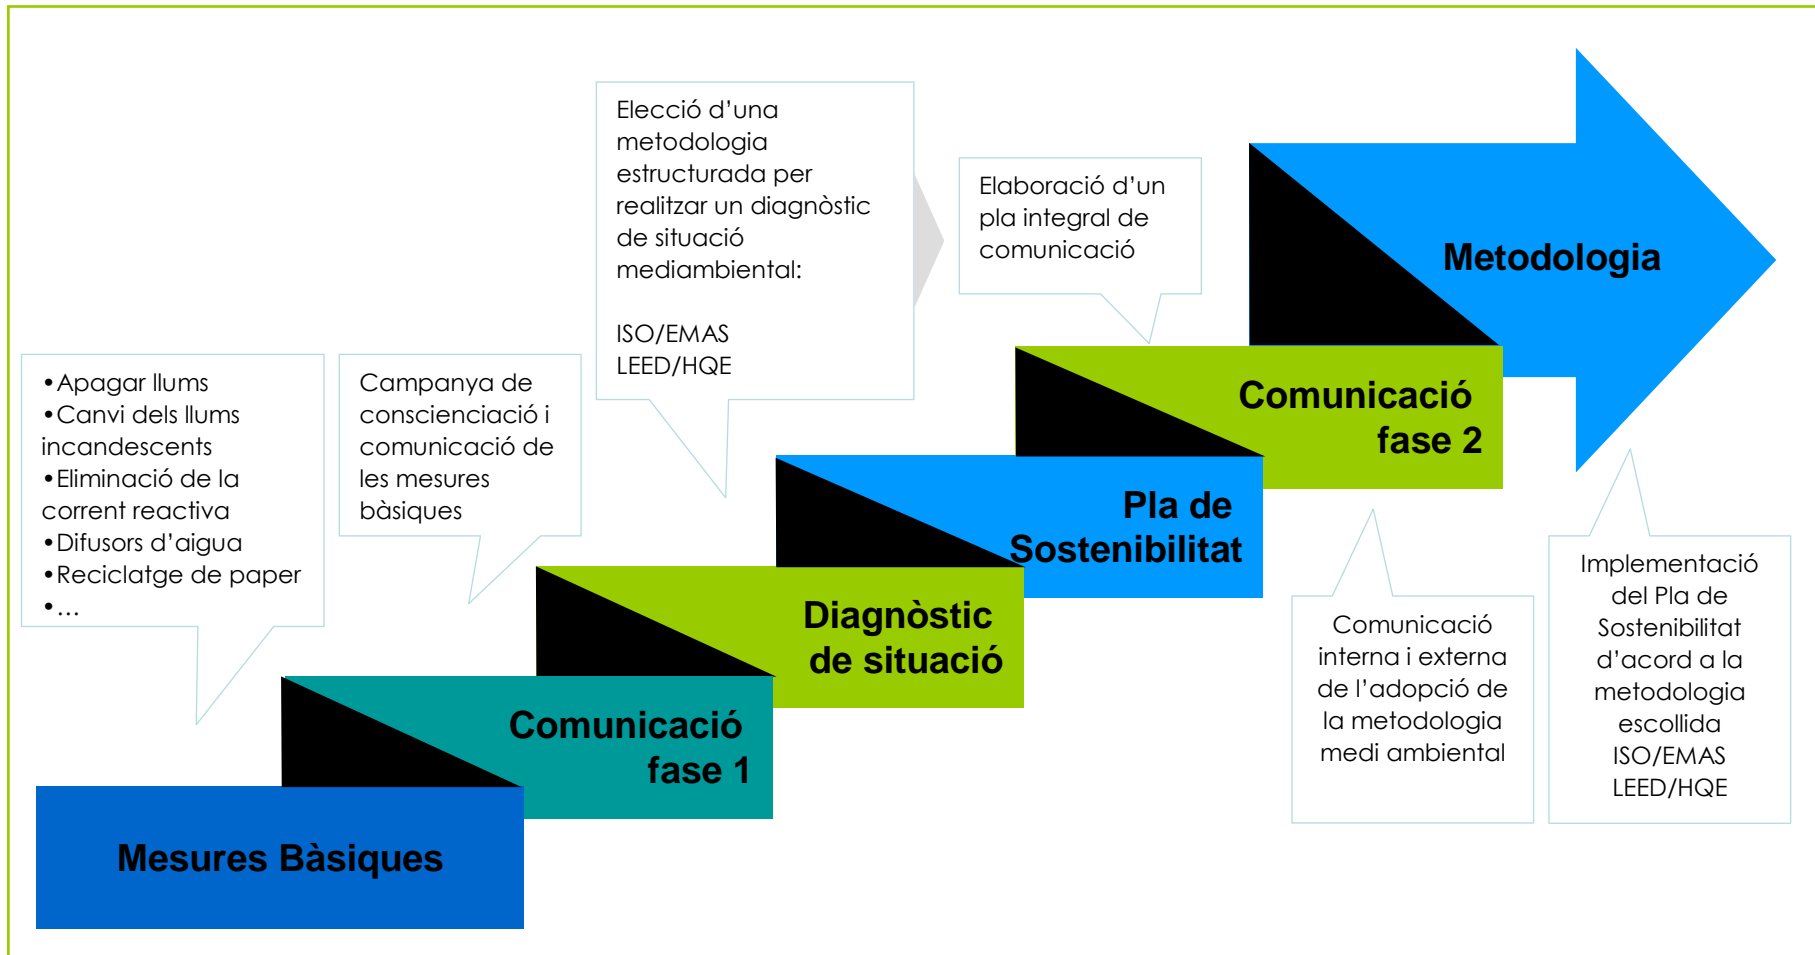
•Apagar llums
•Canvi dels llums incandescents
•Eliminació de la corrent reactiva
•Difusors d'aigua
•Reciclatge de paper
•…

Campanya de conscienciació i comunicació de les mesures bàsiques

Elecció d'una metodologia estructurada per realitzar un diagnòstic de situació mediambiental:

ISO/EMAS
LEED/HQE

Elaboració d'un pla integral de comunicació

Metodologia

Comunicació fase 2

Pla de Sostenibilitat

Diagnòstic de situació

Comunicació fase 1

Mesures Bàsiques

Comunicació interna i externa de l'adopció de la metodologia medi ambiental

Implementació del Pla de Sostenibilitat d'acord a la metodologia escollida
ISO/EMAS
LEED/HQE